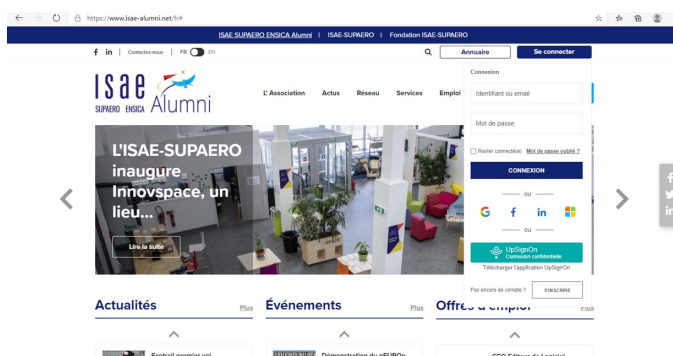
https://www.isae-alumni.net/fr#

ISAE SUPAERO ENSICA Alumni | ISAE-SUPAERO | Fondation ISAE-SUPAERO

f in | Contactez-nous | FR EN

Annuaire

Se connecter

ISAE SUPAERO ENSICA Alumni

L'Association Actus Réseau Services Emploi

Connexion

Identifiant ou email

Mot de passe

Rester connecté(e) Mot de passe oublié ?

CONNEXION

ou

G f in

ou

UpSignOn
Connexion confidentielle

Télécharger l'application UpSignOn

Pas encore de compte ? S'INSCRIRE

L'ISAE-SUPAERO inaugure Innovspace, un lieu...

Lire la suite

Actualités Plus

Événements Plus

Offres d'emploi Plus

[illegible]

Démonstration du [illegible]

CEO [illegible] de Logiciel